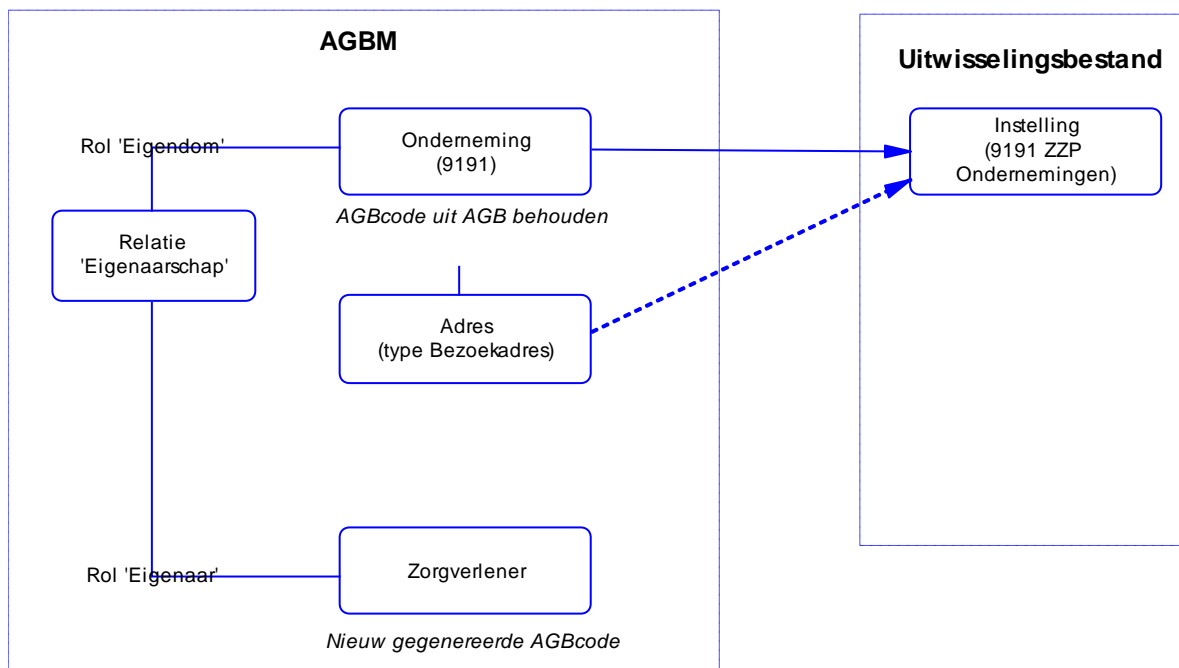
AGBM

Uitwisselingsbestand

Rol 'Eigendom'

Onderneming
(9191)

Instelling
(9191 ZZP Ondernemingen)

AGBcode uit AGB behouden

Relatie
'Eigenaarschap'

Adres
(type Bezoekadres)

Rol 'Eigenaar'

Zorgverlener

Nieuw gegenereerde AGBcode